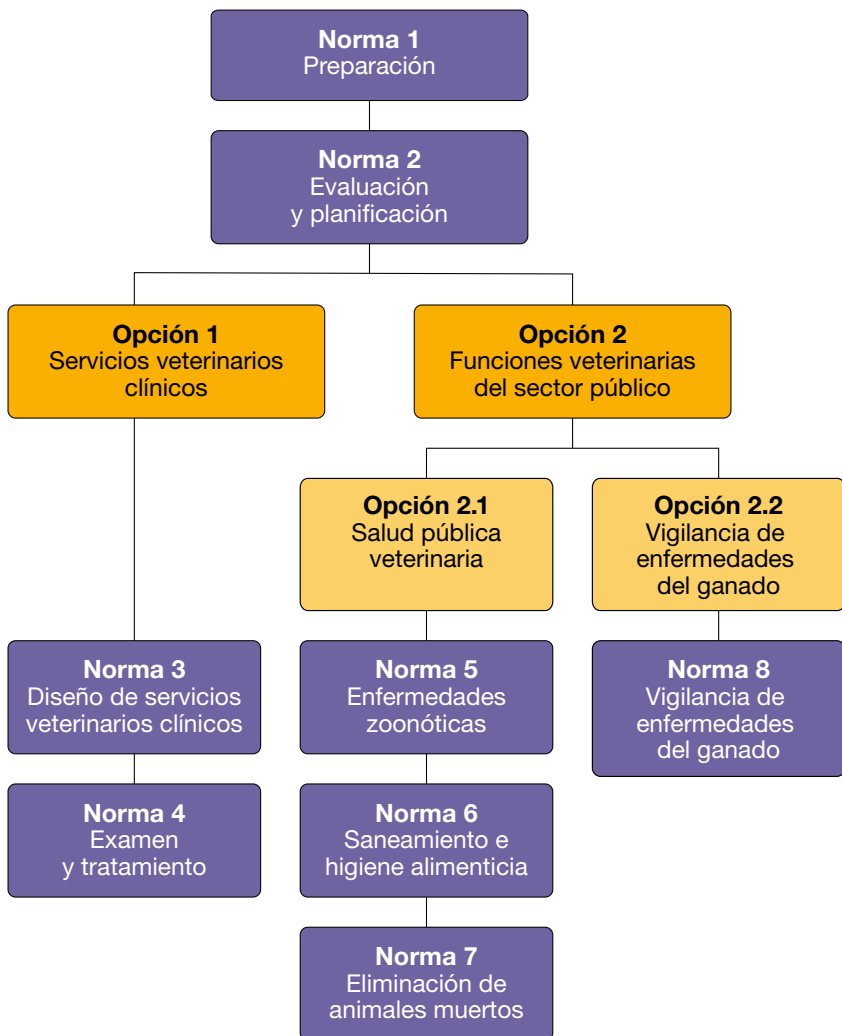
Norma 1
Preparación

Norma 2
Evaluación y planificación

Opción 1
Servicios veterinarios clínicos

Opción 2
Funciones veterinarias del sector público

Opción 2.1
Salud pública veterinaria

Opción 2.2
Vigilancia de enfermedades del ganado

Norma 3
Diseño de servicios veterinarios clínicos

Norma 4
Examen y tratamiento

Norma 5
Enfermedades zoonóticas

Norma 6
Saneamiento e higiene alimenticia

Norma 7
Eliminación de animales muertos

Norma 8
Vigilancia de enfermedades del ganado